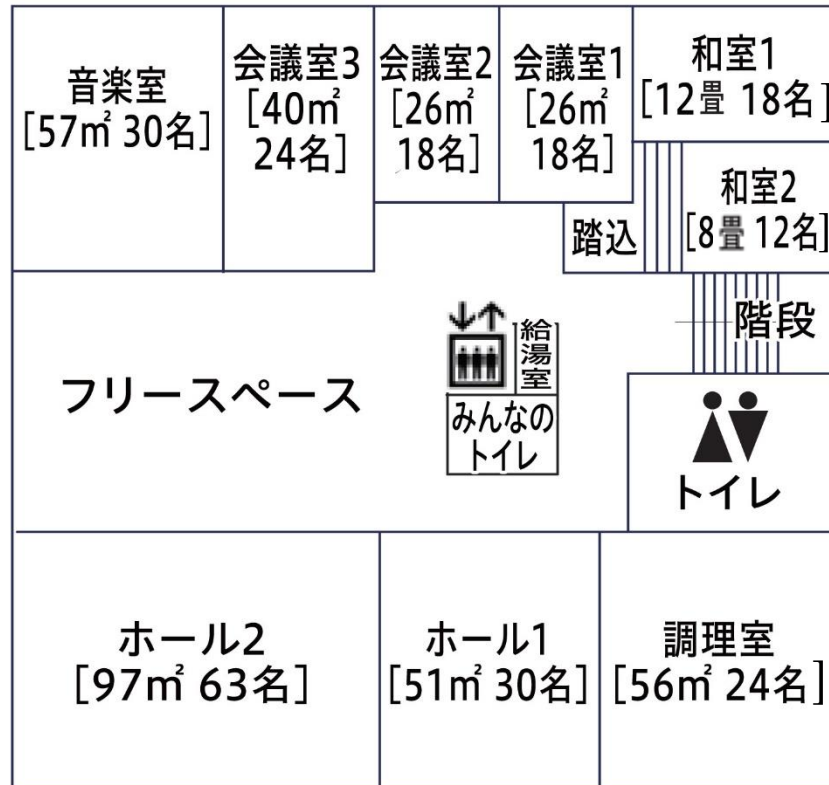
音楽室
[57㎡ 30名]

会議室3
[40㎡
24名]

会議室2
[26㎡
18名]

会議室1
[26㎡
18名]

和室1
[12畳 18名]

和室2
[8畳 12名]

踏込

階段

給湯室

みんなのトイレ

フリースペース

トイレ

ホール2
[97㎡ 63名]

ホール1
[51㎡ 30名]

調理室
[56㎡ 24名]